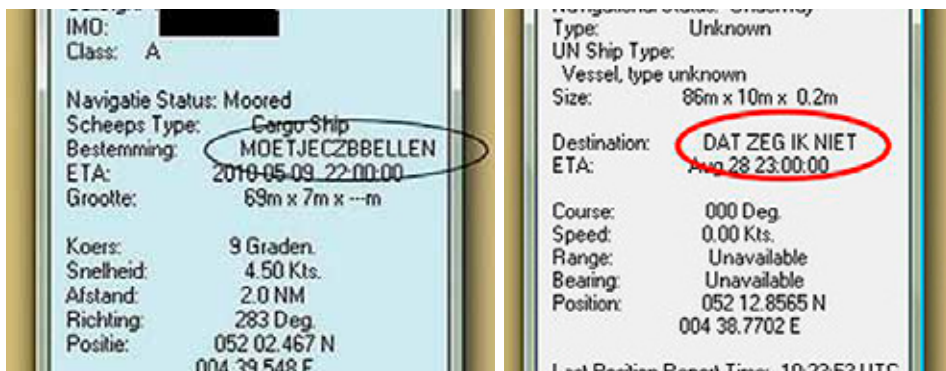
IMO:
Class: A

Navigatie Status: Moored
Scheeps Type: Cargo Ship
Bestemming: MOETJECZBBELLEN
ETA: 2010-05-09 22:00:00
Grootte: 69m x 7m x ---m

Koers: 9 Graden.
Snelheid: 4.50 Kts.
Afstand: 2.0 NM
Richting: 283 Deg.
Positie: 052 02.467 N
004 39.548 E

Navigational Status: Underway
Type: Unknown
UN Ship Type:
Vessel, type unknown
Size: 86m x 10m x 0.2m

Destination: DAT ZEG IK NIET
ETA: Aug 28 23:00:00

Course: 000 Deg.
Speed: 0.00 Kts.
Range: Unavailable
Bearing: Unavailable
Position: 052 12.8565 N
004 38.7702 E

Last Position Report Time: 10:23:53 UTC